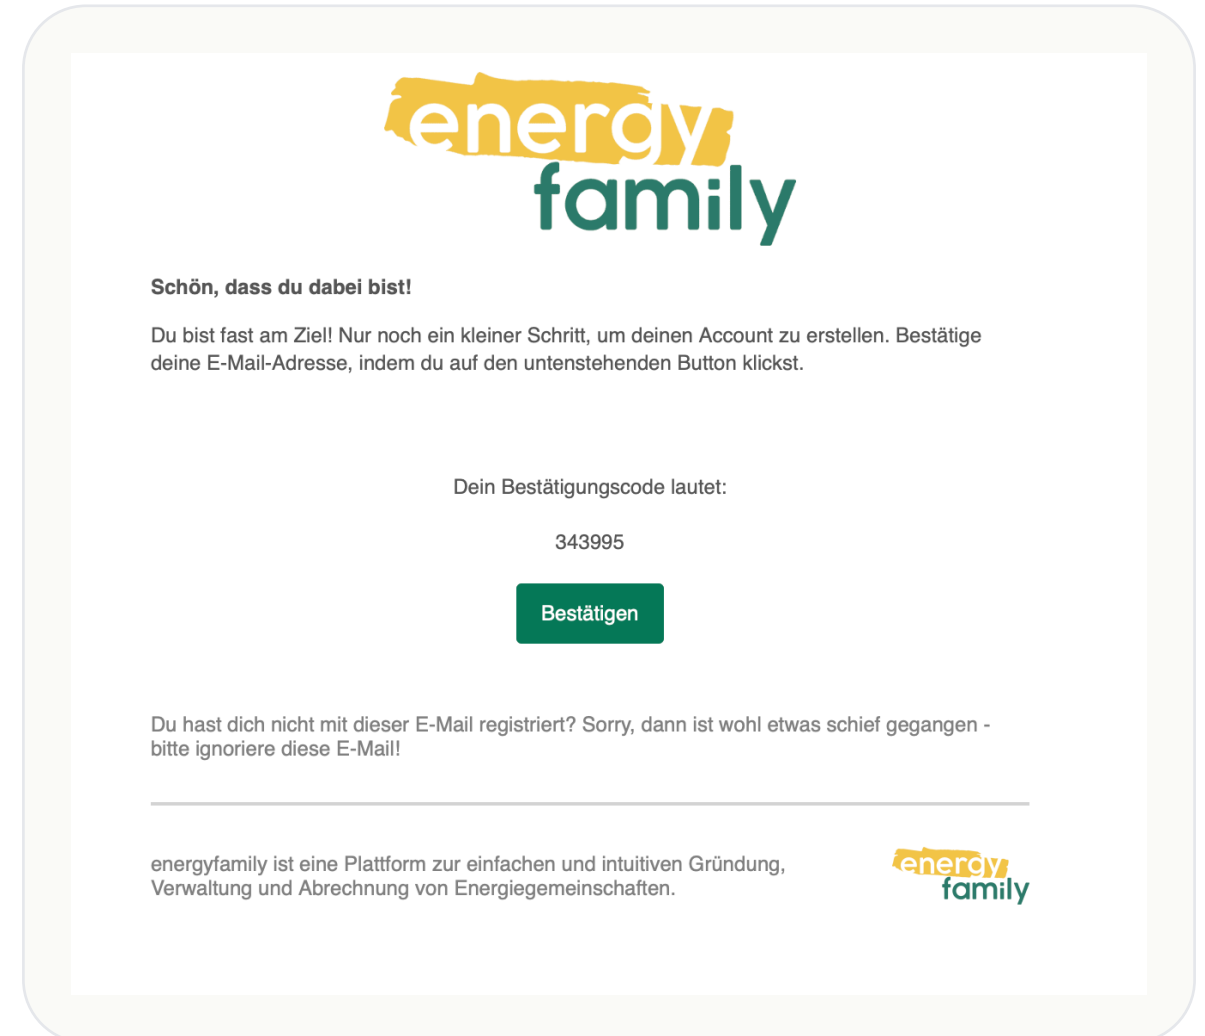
energy
family

Schön, dass du dabei bist!

Du bist fast am Ziel! Nur noch ein kleiner Schritt, um deinen Account zu erstellen. Bestätige deine E-Mail-Adresse, indem du auf den untenstehenden Button klickst.

Dein Bestätigungscode lautet:

343995

Bestätigen

Du hast dich nicht mit dieser E-Mail registriert? Sorry, dann ist wohl etwas schief gegangen - bitte ignoriere diese E-Mail!

energyfamily ist eine Plattform zur einfachen und intuitiven Gründung, Verwaltung und Abrechnung von Energiegemeinschaften.

energy
family